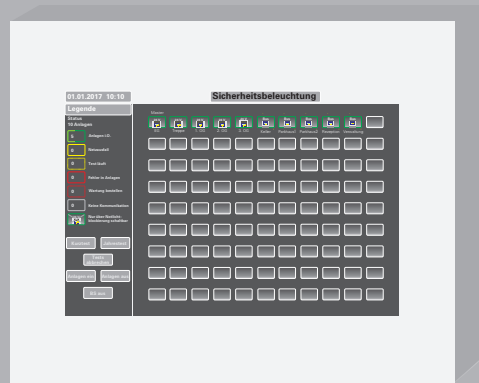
01.01.2017 10:10

Sicherheitsbeleuchtung

Legende

Status
10 Anlagen

5 Anlagen i.O.

0 Netzausfall

0 Test läuft

0 Fehler in Anlagen

0 Wartung bestellen

0 Keine Kommunikation

Nur über Notlicht-Steuerung schaltbar

Kurztest

Jahrestest

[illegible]

Anlagen ein

Anlagen aus

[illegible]

Master

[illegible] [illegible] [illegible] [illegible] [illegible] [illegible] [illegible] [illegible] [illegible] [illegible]